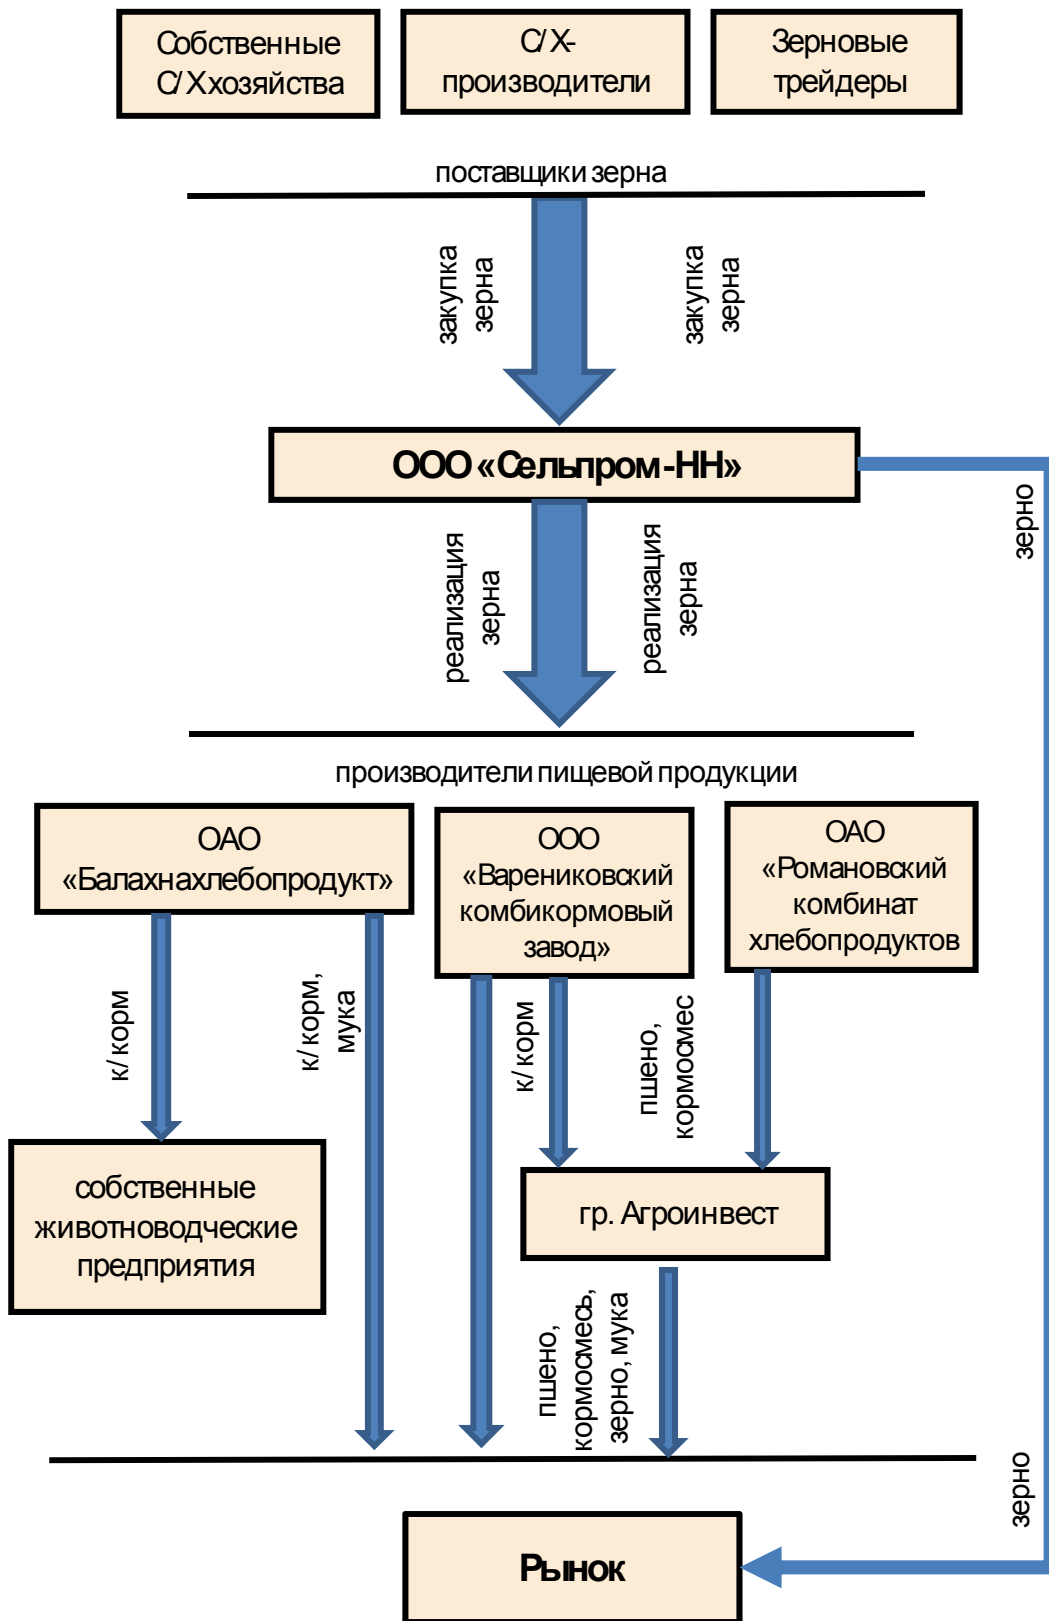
Собственные С/Ххозяйства

С/Х-производители

Зерновые трейдеры

поставщики зерна

закупка зерна

закупка зерна

ООО «Сельпром-НН»

зерно

реализация зерна

реализация зерна

производители пищевой продукции

ОАО «Балахнахлебопродукт»

ООО «Вареиковский комбикормовый завод»

ОАО «Романовский комбинат хлебопродуктов

к/корм

к/корм, мука

к/корм

пшено, кормосмес

собственные животноводческие предприятия

гр. Агроинвест

пшено, кормосмесь, зерно, мука

зерно

Рынок